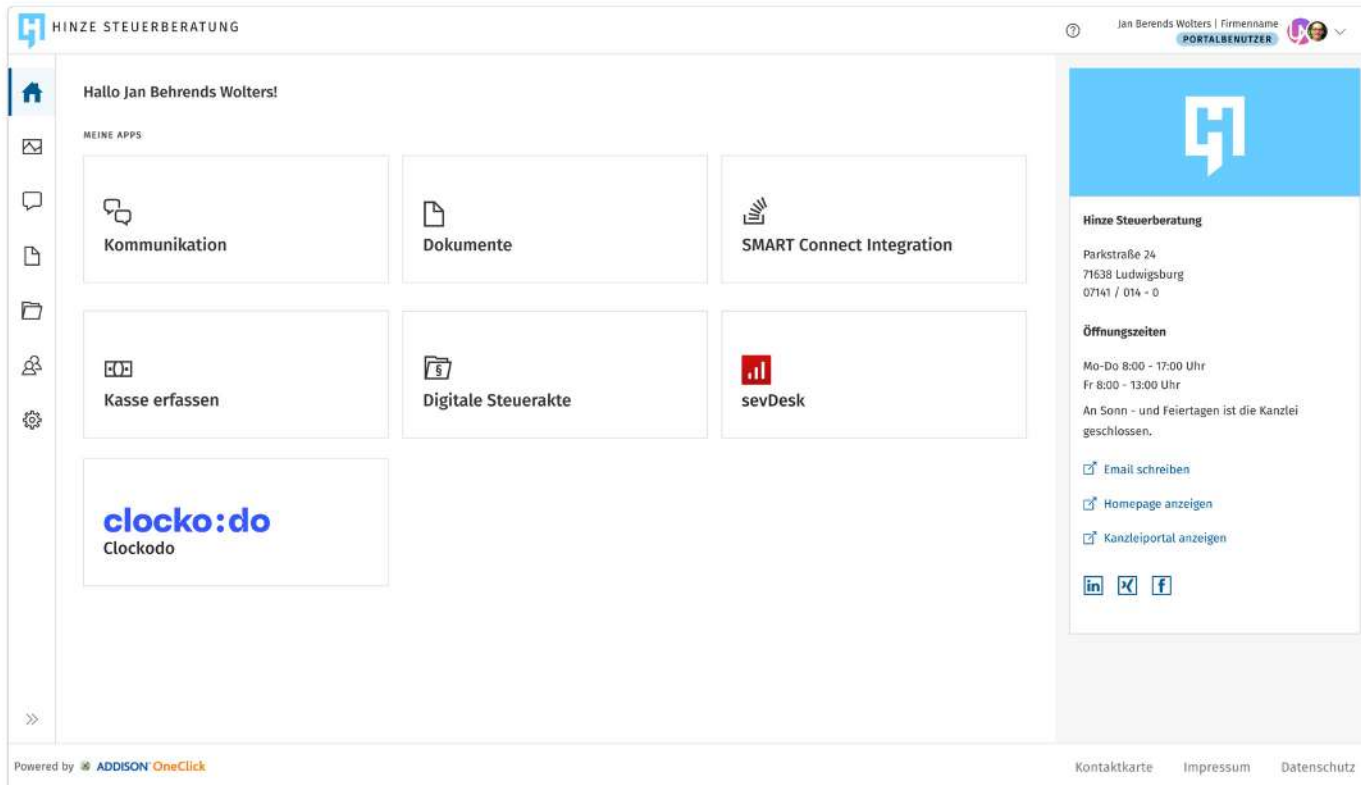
HINZE STEUERBERATUNG

Jan Berends Wolters | Firmenname
PORTALBENUTZER

Hallo Jan Behrends Wolters!

MEINE APPS

Kommunikation

Dokumente

SMART Connect Integration

Kasse erfassen

Digitale Steuerakte

sevDesk

clocko:do
Clockodo

Hinze Steuerberatung

Parkstraße 24
71638 Ludwigsburg
07141 / 014 - 0

Öffnungszeiten

Mo-Do 8:00 - 17:00 Uhr
Fr 8:00 - 13:00 Uhr

An Sonn - und Feiertagen ist die Kanzlei geschlossen.

Email schreiben

Homepage anzeigen

Kanzleiportal anzeigen

Powered by ADDISON OneClick

Kontaktkarte Impressum Datenschutz